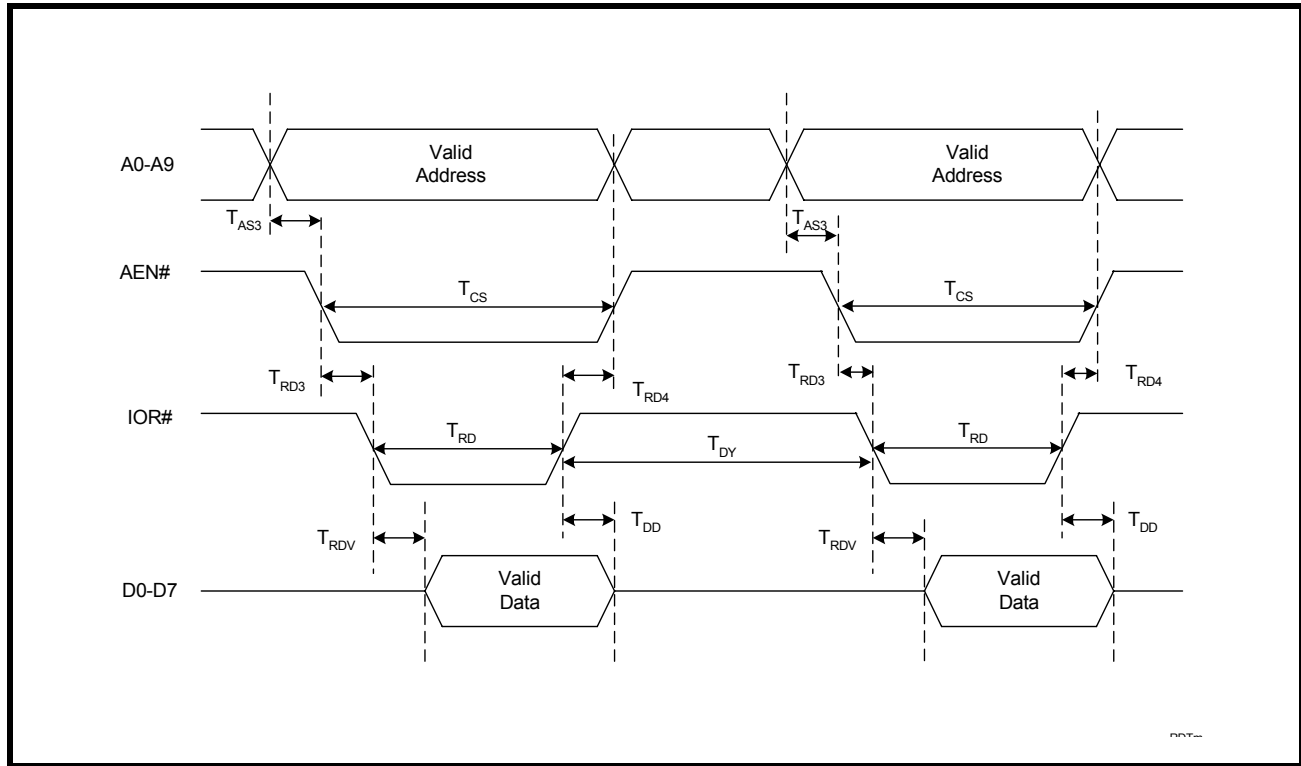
A0-A9

Valid Address

Valid Address

$T_{AS3}$

$T_{AS3}$

AEN#

$T_{CS}$

$T_{CS}$

$T_{RD3}$

$T_{RD4}$

$T_{RD3}$

$T_{RD4}$

IOR#

$T_{RD}$

$T_{DY}$

$T_{RD}$

$T_{DD}$

$T_{DD}$

$T_{RDV}$

$T_{RDV}$

D0-D7

Valid Data

Valid Data

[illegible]